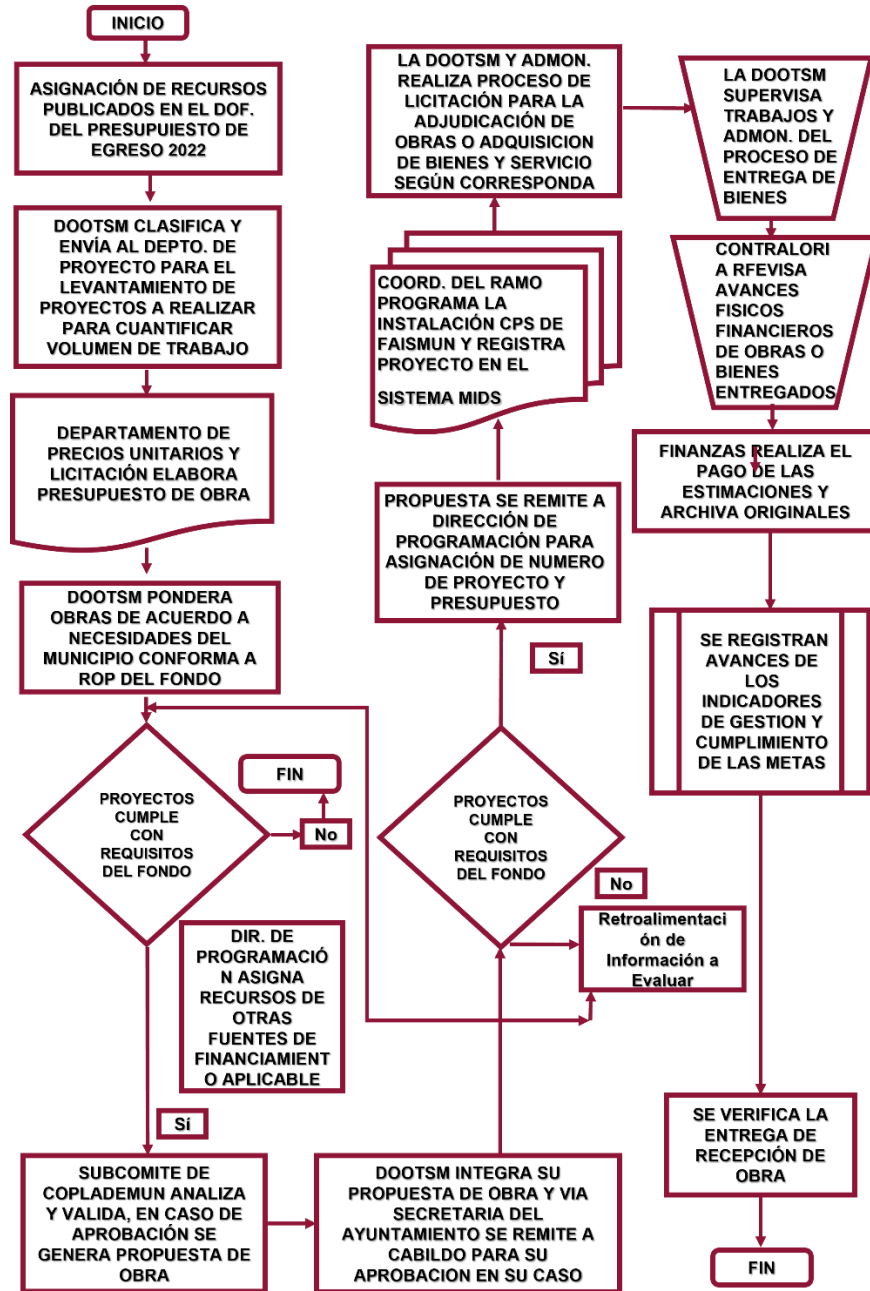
INICIO

ASIGNACIÓN DE RECURSOS PUBLICADOS EN EL DOF. DEL PRESUPUIESTO DE EGRESO 2022

DOOTSM CLASIFICA Y ENVÍA AL DEPTO. DE PROYECTO PARA EL LEVANTAMIENTO DE PROYECTOS A REALIZAR PARA CUANTIFICAR VOLUMEN DE TRABAJO

DEPARTAMENTO DE PRECIOS UNITARIOS Y LICITACIÓN ELABORA PRESUPUESTO DE OBRA

DOOTSM PONDERA OBRAS DE ACUERDO A NECESIDADES DEL MUNICIPIO CONFORMA A ROP DEL FONDO

PROYECTOS CUMPLE CON REQUISITOS DEL FONDO

No

FIN

DIR. DE PROGRAMACIÓN ASIGNA RECURSOS DE OTRAS FUENTES DE FINANCIAMIENTO APLICABLE

Sí

SUBCOMITE DE COPLADEMUN ANALIZA Y VALIDA, EN CASO DE APROBACIÓN SE GENERA PROPUESTA DE OBRA

DOOTSM INTEGRA SU PROPUESTA DE OBRA Y VIA SECRETARIA DEL AYUNTAMIENTO SE REMITE A CABILDO PARA SU APROBACION EN SU CASO

PROYECTOS CUMPLE CON REQUISITOS DEL FONDO

No

Retroalimentación de Información a Evaluar

Sí

PROPUESTA SE REMITE A DIRECCIÓN DE PROGRAMACIÓN PARA ASIGNACIÓN DE NUMERO DE PROYECTO Y PRESUPUESTO

COORD. DEL RAMO PROGRAMA LA INSTALACIÓN CPS DE FAISMUN Y REGISTRA PROYECTO EN EL SISTEMA MIDS

LA DOOTSM Y ADMON. REALIZA PROCESO DE LICITACIÓN PARA LA ADJUDICACIÓN DE OBRAS O ADQUISICION DE BIENES Y SERVICIO SEGÚN CORRESPONDA

LA DOOTSM SUPERVISA TRABAJOS Y ADMON. DEL PROCESO DE ENTREGA DE BIENES

CONTRALORIA RFEVISA AVANCES FISICOS FINANCIEROS DE OBRAS O BIENES ENTREGADOS

FINANZAS REALIZA EL PAGO DE LAS ESTIMACIONES Y ARCHIVA ORIGINALES

SE REGISTRAN AVANCES DE LOS INDICADORES DE GESTION Y CUMPLIMIENTO DE LAS METAS

SE VERIFICA LA ENTREGA DE RECEPCIÓN DE OBRA

FIN